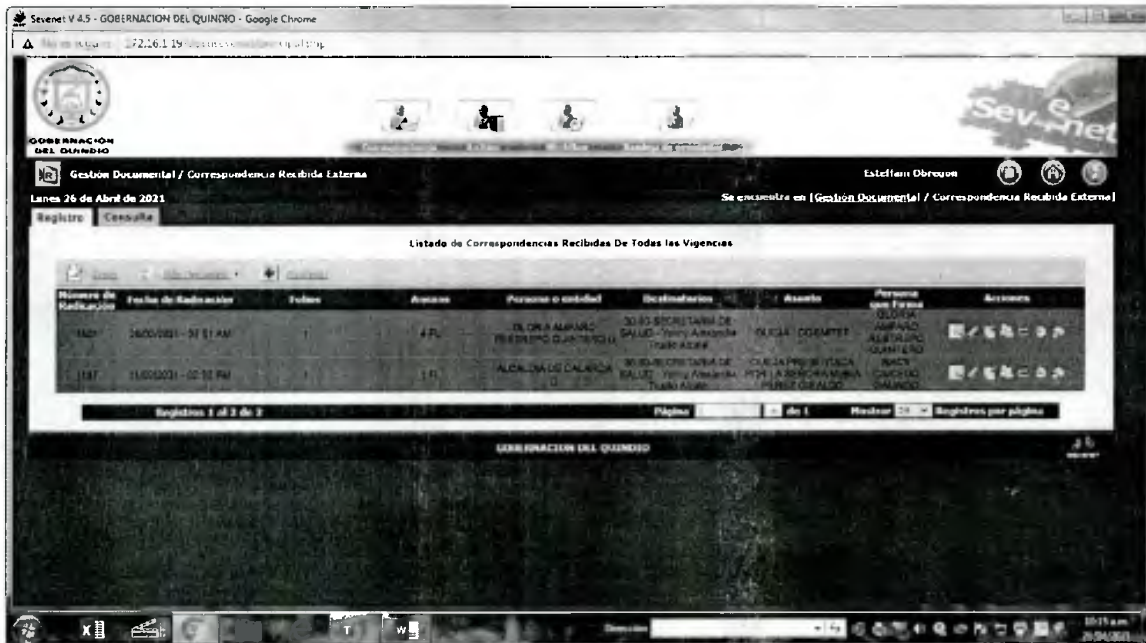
Sevenet V 4.5 - GOBERNACION DEL QUINDIO - Google Chrome

172.16.1.19 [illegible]

GOBERNACION DEL QUINDIO

Sev-enet

Gestión Documental / Correspondencia Recibida Externa

Estefiani Obregon

Lunes 26 de Abril de 2021

Se encuentra en [Gestión Documental / Correspondencia Recibida Externa]

Registro Consulta

Listado de Correspondencias Recibidas De Todas las Vigencias

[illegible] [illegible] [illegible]

| Número de Radicación | Fecha de Radicación | Folios | Anexos | Persona o entidad | Destinatarios | Asunto | Persona que Firma | Acciones |
|---|---|---|---|---|---|---|---|---|
| 1421 | 26/03/2021 - 10:51 AM | 1 | 4 FL | GLORIA AMPARO RESTREPO QUINTERO | 30 80 SECRETARIA DE SALUD - Yenny Alexandra Trujillo Alzate | QUEJA - DERECHO | GLORIA AMPARO RESTREPO QUINTERO | |
| 1187 | 11/03/2021 - 02:10 PM | 1 | 1 FL | ALCALDIA DE CALARCA | 30 80 SECRETARIA DE SALUD - Yenny Alexandra Trujillo Alzate | QUEJA PRESENTADA POR LA SEÑORA MARIA PEREZ GIRALDO | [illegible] | |

Registros 1 al 2 de 2

Página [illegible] de 1

Mostrar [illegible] Registros por página

GOBERNACION DEL QUINDIO

Dirección

10:15 a.m.
26/04/2021